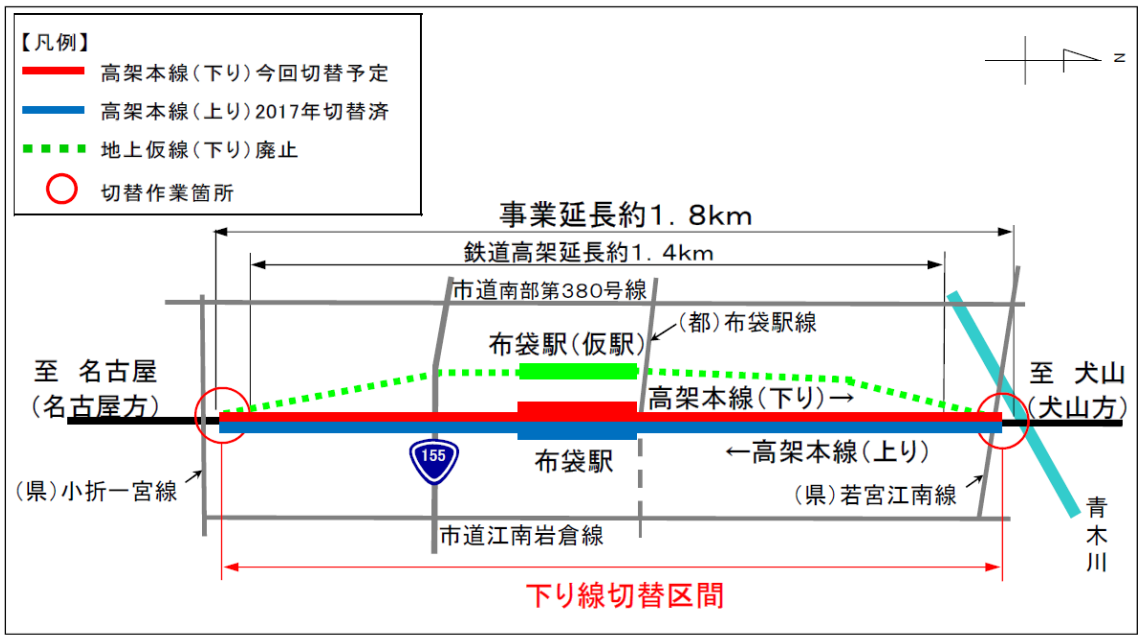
【凡例】
高架本線（下り）今回切替予定
高架本線（上り）2017年切替済
地上仮線（下り）廃止
切替作業箇所

N

事業延長約1．8km
鉄道高架延長約1．4km
市道南部第380号線
（都）布袋駅線
布袋駅（仮駅）
至　名古屋
（名古屋方）
至　犬山
（犬山方）
高架本線（下り）→
←高架本線（上り）
155
布袋駅
（県）小折一宮線
（県）若宮江南線
市道江南岩倉線
青
木
川
下り線切替区間